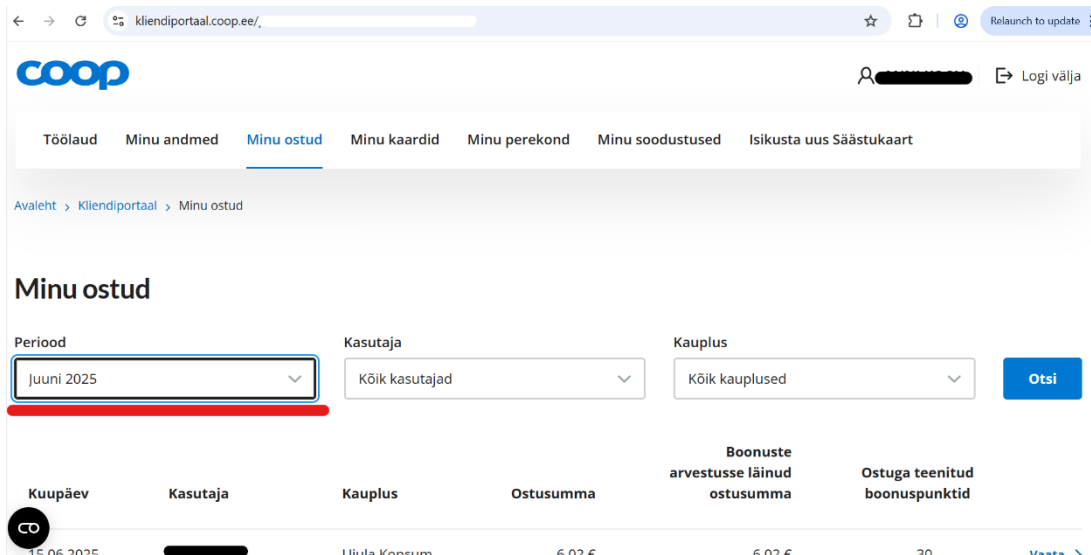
kliendiportaal.coop.ee/

Relaunch to update

COOP

Logi välja

Töölaud Minu andmed Minu ostud Minu kaardid Minu perekond Minu soodustused Isikusta uus Säästukaart

Avaleht > Kliendiportaal > Minu ostud

Minu ostud

Periood
Juuni 2025

Kasutaja
Kõik kasutajad

Kauplus
Kõik kauplused

Otsi

| Kuupäev | Kasutaja | Kauplus | Ostusumma | Boonuste arvestusse läinud ostusumma | Ostuga teenitud boonuspunktid | |
|---|---|---|---|---|---|---|
| 15.06.2025 | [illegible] | Uuula Konsum | 6,02 € | 6,02 € | 30 | Vaata > |